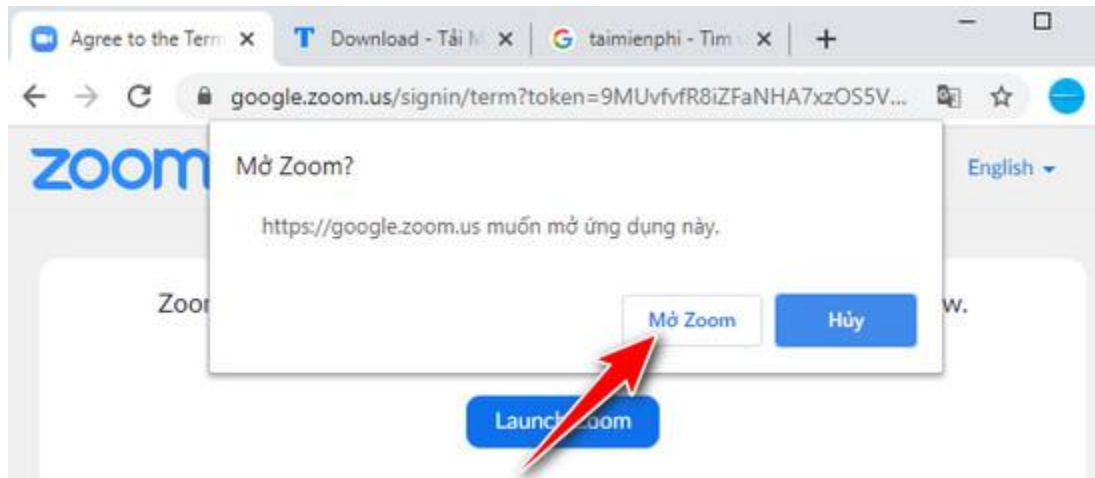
Agree to the Term ×
Download - Tải M ×
taimienphi - Tim ×
+

google.zoom.us/signin/term?token=9MUvfvfR8iZFaNHA7xzOS5V...

zoom
English

Mở Zoom?

https://google.zoom.us muốn mở ứng dụng này.

Mở Zoom
Hủy

Zoo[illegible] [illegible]w.

Launch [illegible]oom